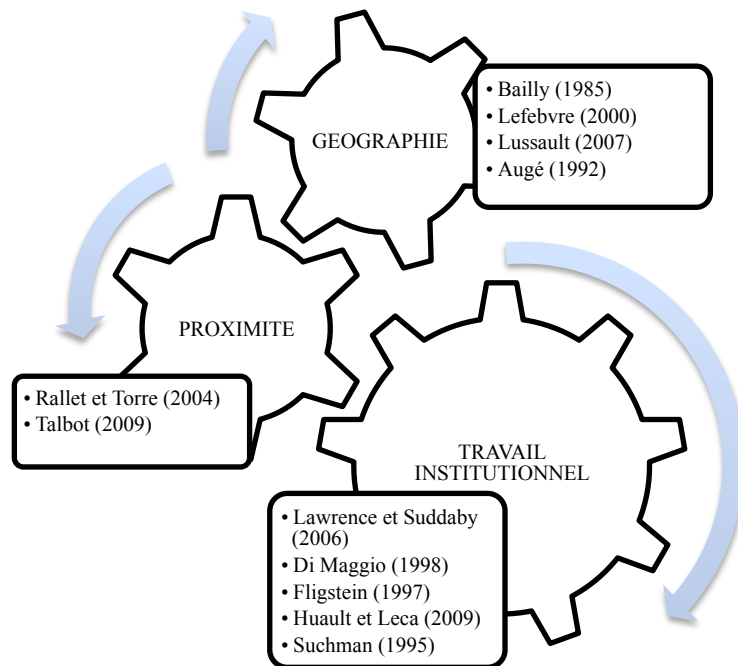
GEOGRAPHIE

• Bailly (1985)
• Lefebvre (2000)
• Lussault (2007)
• Augé (1992)

PROXIMITE

• Rallet et Torre (2004)
• Talbot (2009)

TRAVAIL INSTITUTIONNEL

• Lawrence et Suddaby (2006)
• Di Maggio (1998)
• Fligstein (1997)
• Huault et Leca (2009)
• Suchman (1995)